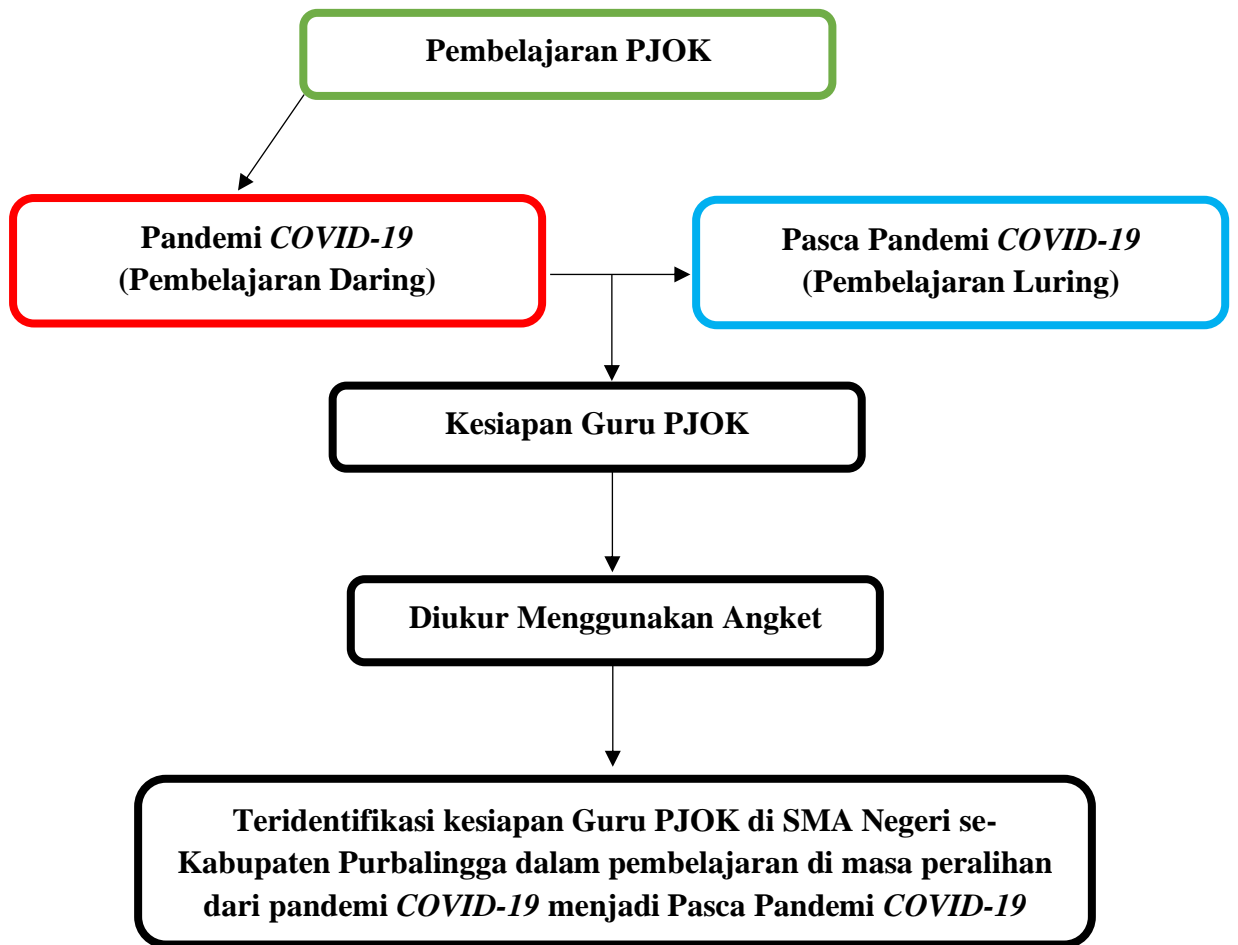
Pembelajaran PJOK

Pandemi COVID-19
(Pembelajaran Daring)

Pasca Pandemi COVID-19
(Pembelajaran Luring)

Kesiapan Guru PJOK

Diukur Menggunakan Angket

Teridentifikasi kesiapan Guru PJOK di SMA Negeri se-Kabupaten Purbalingga dalam pembelajaran di masa peralihan dari pandemi COVID-19 menjadi Pasca Pandemi COVID-19